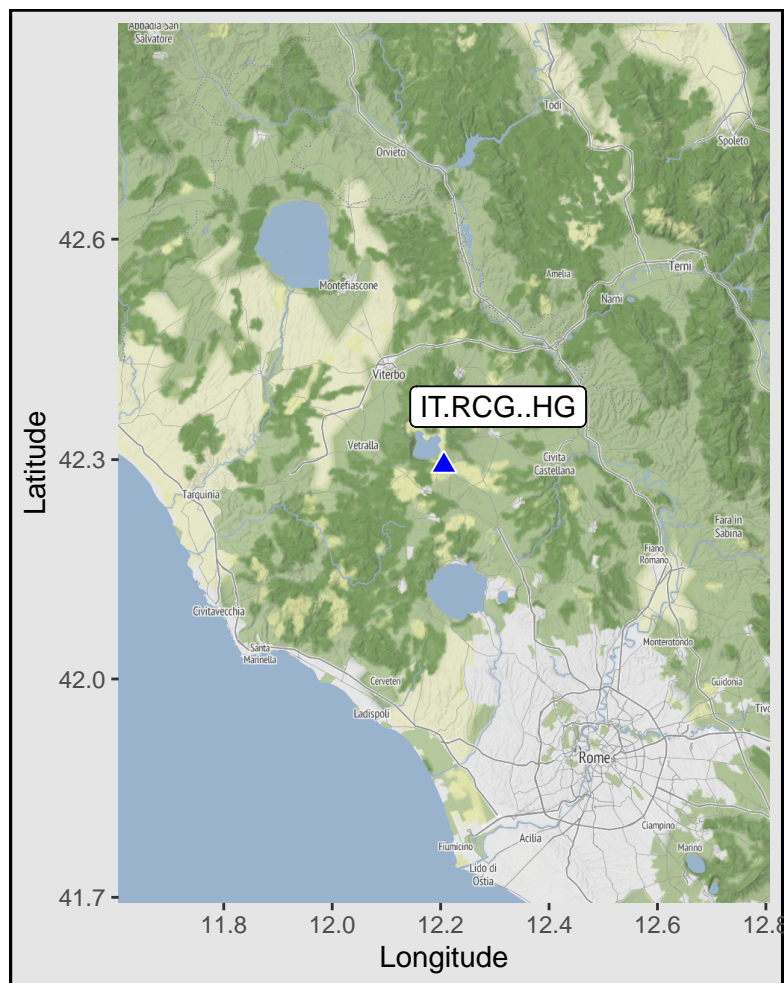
Abbadia San Salvatore
Todi
Orvieto
Spoleto
Montefiascone
Amelia
Terni
Narni
Viterbo
IT.RCG..HG
Vetralla
Civita Castellana
Tarquinia
Fara in Sabina
Fiano Romano
Civitavecchia
Santa Marinella
Monterotondo
Cerveteri
Guidonia
Tivo
Ladispoli
Rome
Acilia
Ciampino
Fiumicino
Marino
Lido di Ostia

Latitude
42.6
42.3
42.0
41.7
11.8
12.0
12.2
12.4
12.6
12.8
Longitude